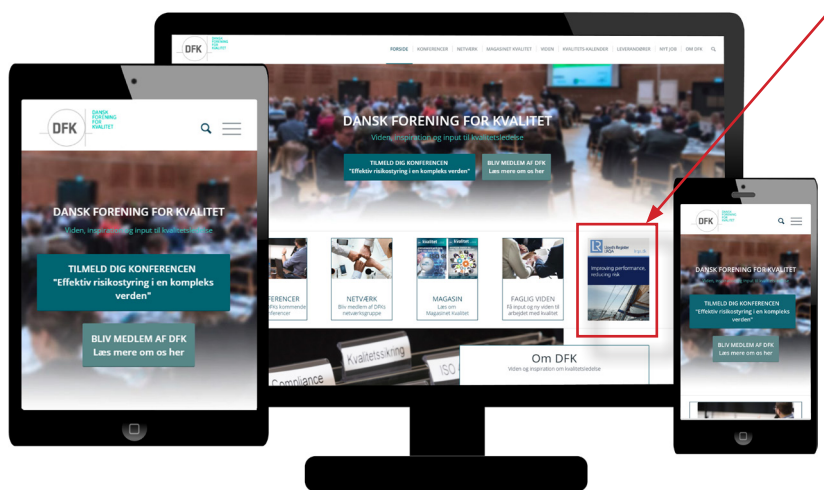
DFK

FORSIDE | KONFERENCER | NETVÆRK | MAGASINET KVALITET | VIDEN | KVALITETS-KALENDER | LEVERANDØRER | NYT JOB | OM DFK

DANSK FORENING FOR KVALITET
Viden, inspiration og input til kvalitetsledelse

TILMELD DIG KONFERENCEN
"Effektiv risikostyring i en kompleks verden"

BLIV MEDLEM AF DFK
Læs mere om os her

KONFERENCER
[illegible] kommende konferencer

NETVÆRK
Bliv medlem af DFKs netværksgrupper

Kvalitet

MAGASIN
Læs om Magasinet Kvalitet

FAGLIG VIDEN
Få input og ny viden til arbejdet med kvalitet

Lloyd's Register LRQA
Improving performance, reducing risk

Kvalitetssikring
Compliance
ISO

Om DFK
Viden og inspiration om kvalitetsledelse

DFK
DANSK FORENING FOR KVALITET

DANSK FORENING FOR KVALITET
Viden, inspiration og input til kvalitetsledelse

TILMELD DIG KONFERENCEN
"Effektiv risikostyring i en kompleks verden"

BLIV MEDLEM AF DFK
Læs mere om os her

DFK
DANSK FORENING FOR KVALITET

DANSK FORENING FOR KVALITET

TILMELD DIG KONFERENCEN
"Effektiv risikostyring i en kompleks verden"

BLIV MEDLEM AF DFK
Læs mere om os her